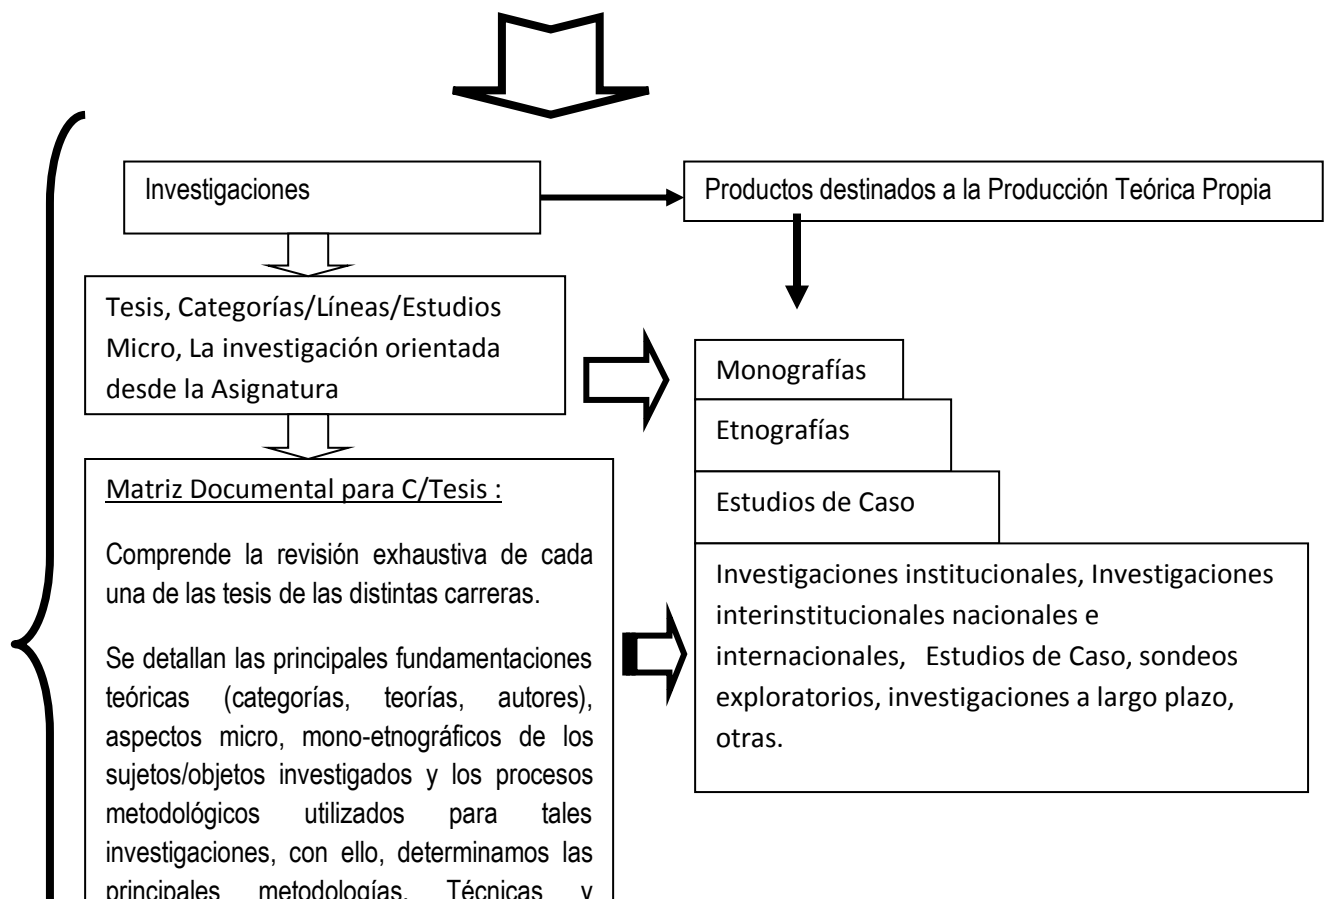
Investigaciones

Productos destinados a la Producción Teórica Propia

Tesis, Categorías/Líneas/Estudios Micro, La investigación orientada desde la Asignatura

Monografías

Etnografías

Estudios de Caso

Investigaciones institucionales, Investigaciones interinstitucionales nacionales e internacionales, Estudios de Caso, sondeos exploratorios, investigaciones a largo plazo, otras.

Matriz Documental para C/Tesis :

Comprende la revisión exhaustiva de cada una de las tesis de las distintas carreras.

Se detallan las principales fundamentaciones teóricas (categorías, teorías, autores), aspectos micro, mono-etnográficos de los sujetos/objetos investigados y los procesos metodológicos utilizados para tales investigaciones, con ello, determinamos las principales metodologías, Técnicas y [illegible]